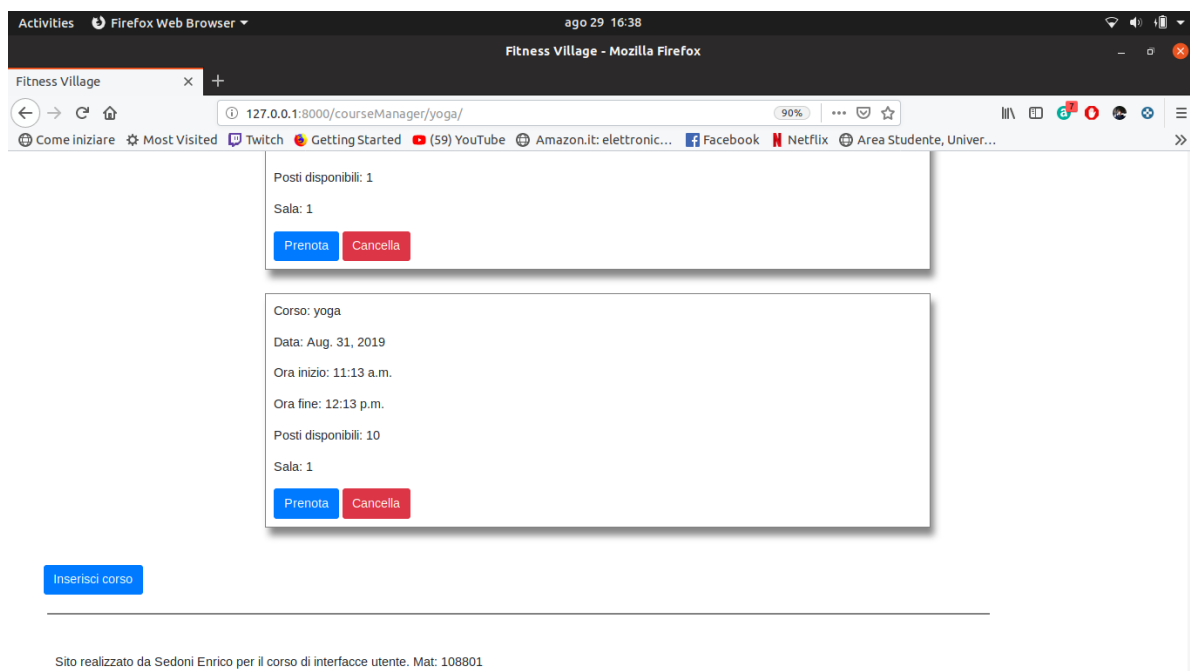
Activities Firefox Web Browser ago 29 16:38

Fitness Village - Mozilla Firefox

Fitness Village ×

127.0.0.1:8000/courseManager/yoga/ 90% ···

Come iniziare Most Visited Twitch Getting Started (59) YouTube Amazon.it: elettronic... Facebook Netflix Area Studente, Univer...

Posti disponibili: 1

Sala: 1

Prenota Cancella

Corso: yoga

Data: Aug. 31, 2019

Ora inizio: 11:13 a.m.

Ora fine: 12:13 p.m.

Posti disponibili: 10

Sala: 1

Prenota Cancella

Inserisci corso

Sito realizzato da Sedoni Enrico per il corso di interfacce utente. Mat: 108801